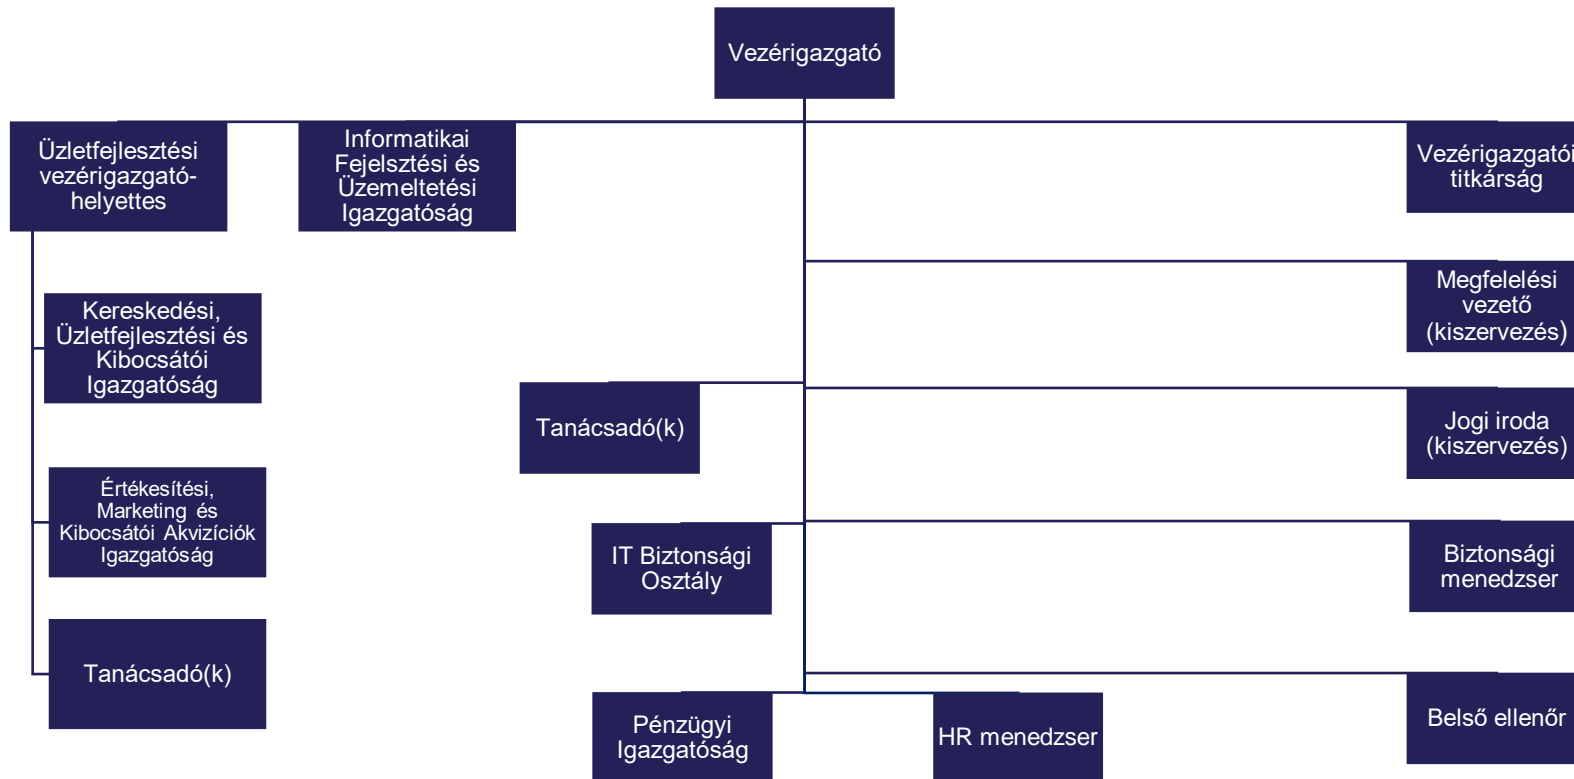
Vezérigazgató

Üzletfejlesztési vezérigazgató-helyettes

Informatikai Fejelsztési és Üzemeltetési Igazgatóság

Vezérigazgatói titkárság

Kereskedési, Üzletfejlesztési és Kibocsátói Igazgatóság

Megfelelési vezető (kiszervezés)

Tanácsadó(k)

Jogi iroda (kiszervezés)

Értékesítési, Marketing és Kibocsátói Akvizíciók Igazgatóság

IT Biztonsági Osztály

Biztonsági menedzser

Tanácsadó(k)

Belső ellenőr

Pénzügyi Igazgatóság

HR menedzser